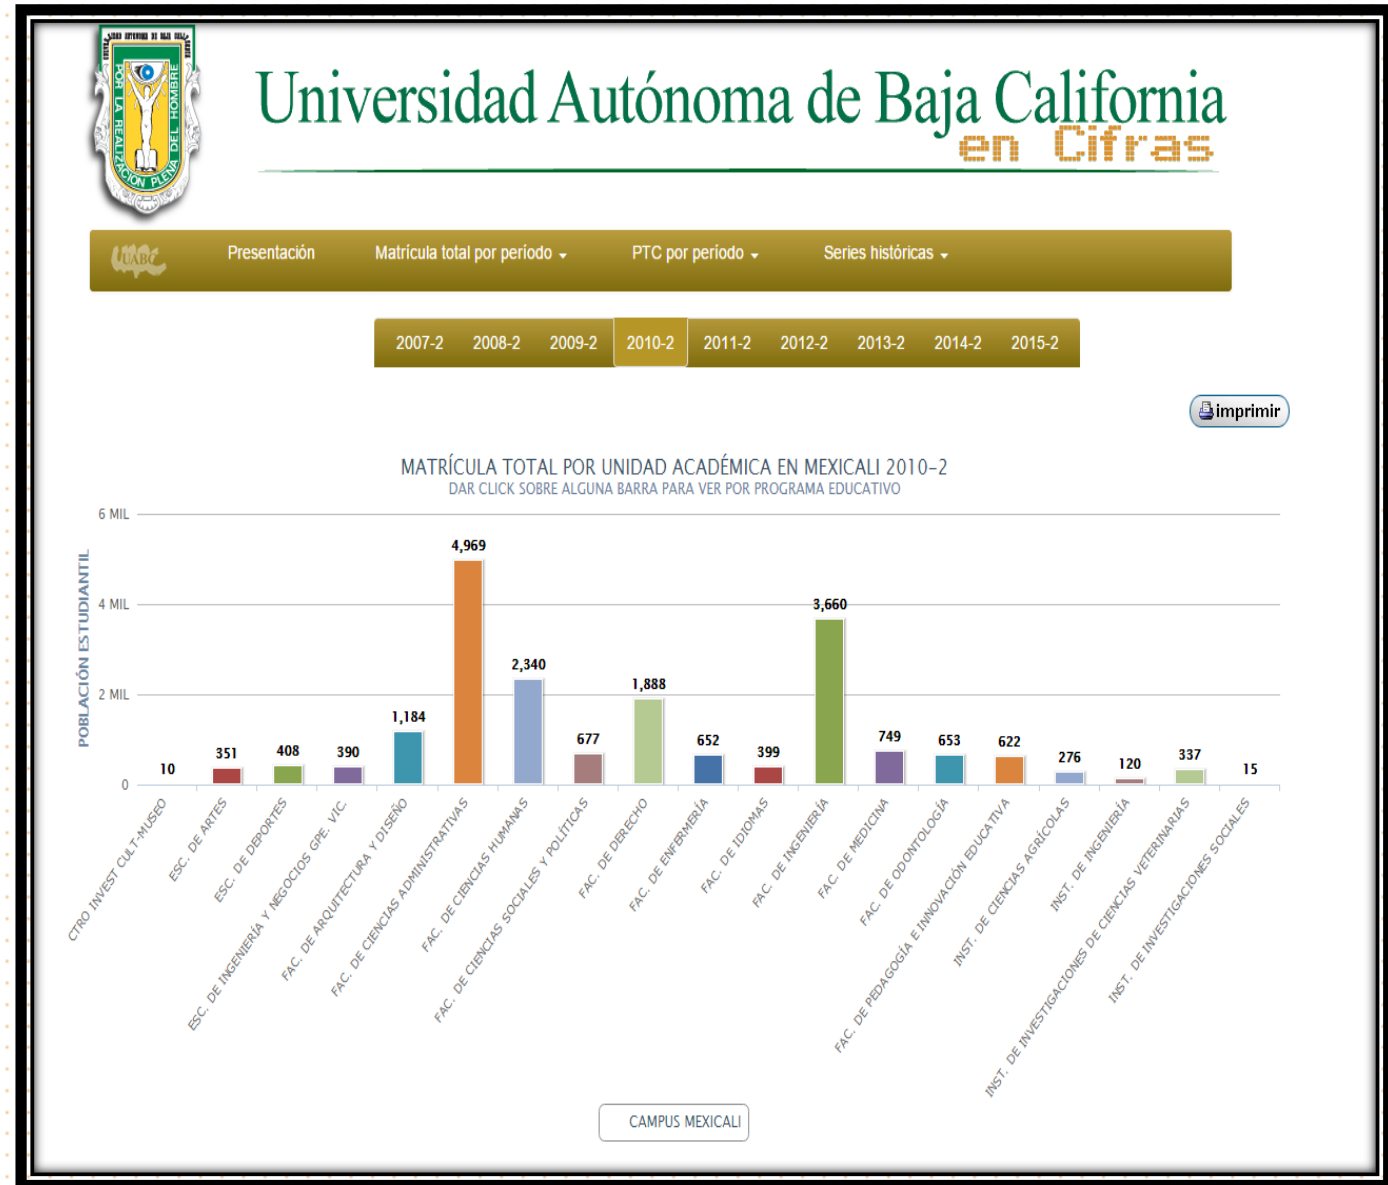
POR LA REALIZACIÓN PLENA DEL HOMBRE

Universidad Autónoma de Baja California
en Cifras

UABC Presentación Matrícula total por período Series históricas PTC por período

2007-2 2008-2 2009-2 2010-2 2011-2 2012-2 2013-2 2014-2 2015-2

imprimir

MATRÍCULA TOTAL POR UNIDAD ACADÉMICA EN MEXICALI 2010-2
DAR CLICK SOBRE ALGUNA BARRA PARA VER POR PROGRAMA EDUCATIVO

POBLACIÓN ESTUDIANTIL

6 MIL
4 MIL
2 MIL
0

| Unidad | Valor |
|---|---|
| CTRO INVEST CULT-MUSEO | 10 |
| ESC. DE ARTES | 351 |
| ESC. DE DEPORTES | 408 |
| ESC. DE INGENIERÍA Y NEGOCIOS GPE. VIC. | 390 |
| FAC. DE ARQUITECTURA Y DISEÑO | 1,184 |
| FAC. DE CIENCIAS ADMINISTRATIVAS | 4,969 |
| FAC. DE CIENCIAS HUMANAS | 2,340 |
| FAC. DE CIENCIAS SOCIALES Y POLÍTICAS | 677 |
| FAC. DE DERECHO | 1,888 |
| FAC. DE ENFERMERÍA | 652 |
| FAC. DE IDIOMAS | 399 |
| FAC. DE INGENIERÍA | 3,660 |
| FAC. DE MEDICINA | 749 |
| FAC. DE ODONTOLOGÍA | 653 |
| FAC. DE PEDAGOGÍA E INNOVACIÓN EDUCATIVA | 622 |
| INST. DE CIENCIAS AGRÍCOLAS | 276 |
| INST. DE INGENIERÍA | 120 |
| INST. DE INVESTIGACIONES DE CIENCIAS VETERINARIAS | 337 |
| INST. DE INVESTIGACIONES SOCIALES | 15 |

CAMPUS MEXICALI